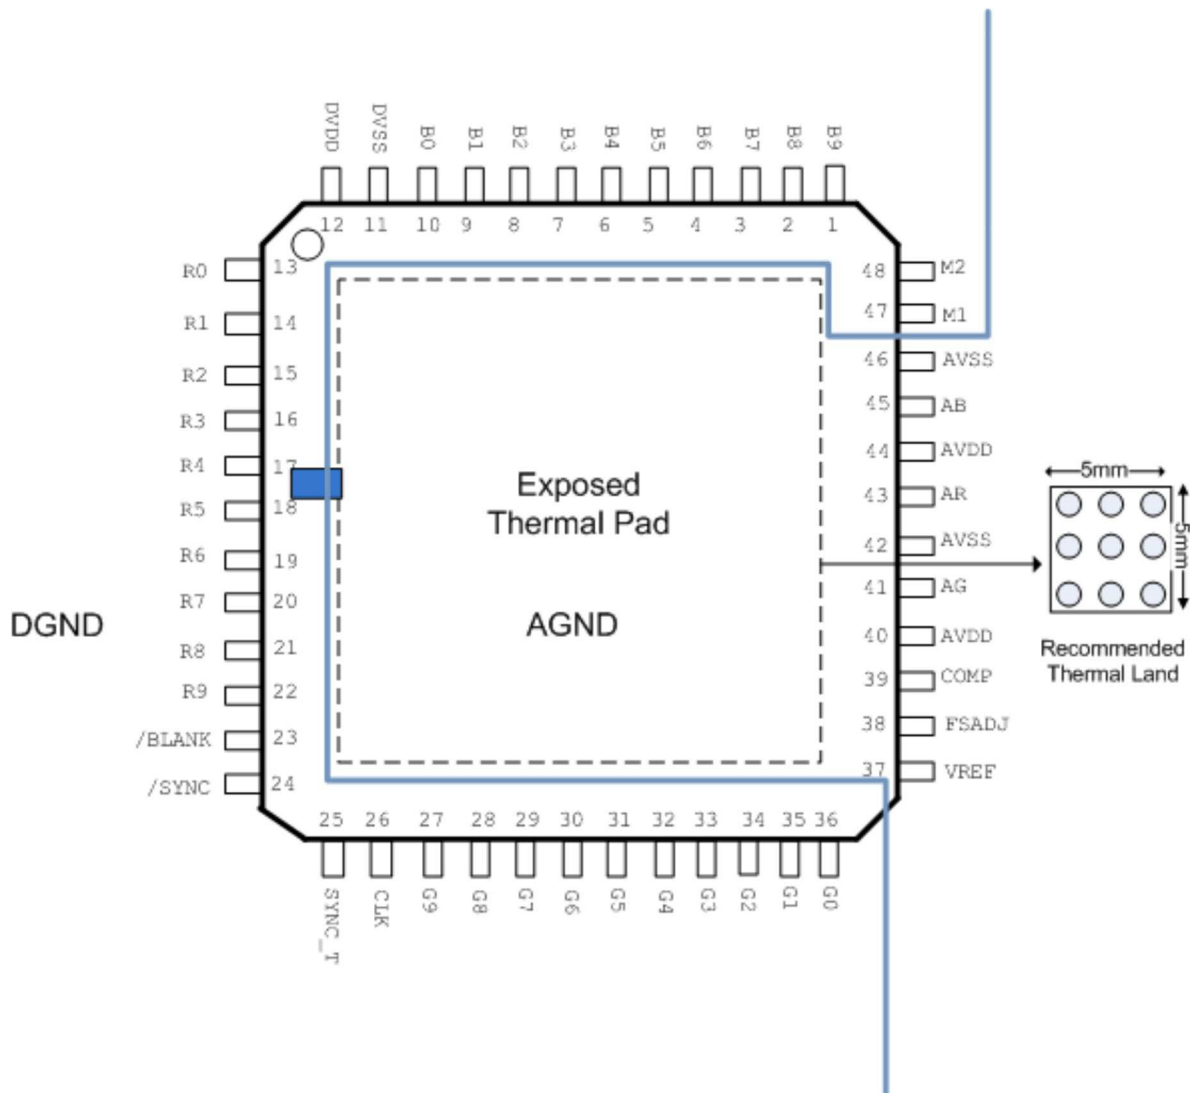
DVDD DVSS B0 B1 B2 B3 B4 B5 B6 B7 B8 B9

12 11 10 9 8 7 6 5 4 3 2 1

R0 13
R1 14
R2 15
R3 16
R4 17
R5 18
R6 19
R7 20
R8 21
R9 22
/BLANK 23
/SYNC 24

48 M2
47 M1
46 AVSS
45 AB
44 AVDD
43 AR
42 AVSS
41 AG
40 AVDD
39 COMP
38 FSADJ
37 VREF

Exposed Thermal Pad

AGND

DGND

5mm
5mm

Recommended Thermal Land

25 26 27 28 29 30 31 32 33 34 35 36

SYNC_T CLK G9 G8 G7 G6 G5 G4 G3 G2 G1 G0